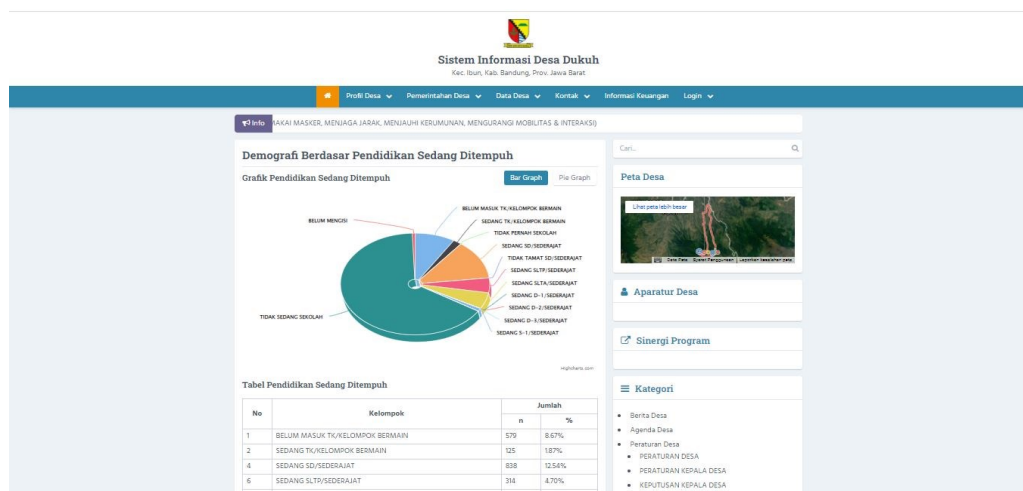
Sistem Informasi Desa Dukuh
Kec. Ibun, Kab. Bandung, Prov. Jawa Barat

Profil Desa Pemerintahan Desa Data Desa Kontak Informasi Keuangan Login

Info AKAI MASKER, MENJAGA JARAK, MENJAUHI KERUMUNAN, MENGURANGI MOBILITAS & INTERAKSI)

Demografi Berdasar Pendidikan Sedang Ditempuh

Grafik Pendidikan Sedang Ditempuh

Bar Graph Pie Graph

BELUM MENGISI
BELUM MASUK TK/KELOMPOK BERMAIN
SEDANG TK/KELOMPOK BERMAIN
TIDAK PERNAH SEKOLAH
SEDANG SD/SEDERAJAT
TIDAK TAMAT SD/SEDERAJAT
SEDANG SLTP/SEDERAJAT
SEDANG SLTA/SEDERAJAT
SEDANG D-1/SEDERAJAT
SEDANG D-2/SEDERAJAT
SEDANG D-3/SEDERAJAT
SEDANG S-1/SEDERAJAT
TIDAK SEDANG SEKOLAH

Highcharts.com

Tabel Pendidikan Sedang Ditempuh

| No | Kelompok | Jumlah n | Jumlah % |
|---|---|---|---|
| 1 | BELUM MASUK TK/KELOMPOK BERMAIN | 579 | 8.67% |
| 2 | SEDANG TK/KELOMPOK BERMAIN | 125 | 1.87% |
| 4 | SEDANG SD/SEDERAJAT | 838 | 12.54% |
| 6 | SEDANG SLTP/SEDERAJAT | 314 | 4.70% |

Cari...

Peta Desa

Lihat peta lebih besar

Data Peta Syarat Penggunaan Laporkan kesalahan peta

Aparatur Desa

Sinergi Program

Kategori

Berita Desa
Agenda Desa
Peraturan Desa
PERATURAN DESA
PERATURAN KEPALA DESA
KEPUTUSAN KEPALA DESA